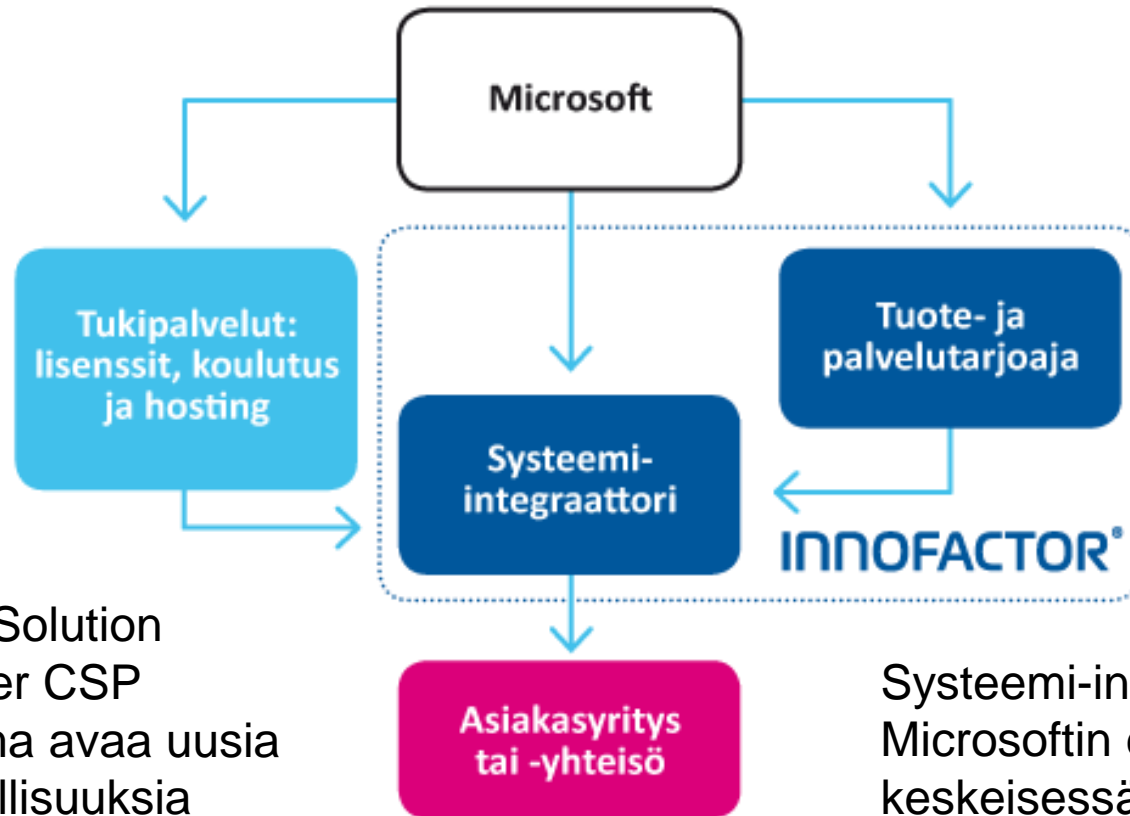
Microsoft

Tukipalvelut: lisenssit, koulutus ja hosting

Systeemi-integraattori

Tuote- ja palvelutarjoaja

INNOFACTOR®

Asiakasyritys tai -yhteisö

Solution
er CSP
na avaa uusia
llisuuksia

Systeemi-in
Microsoftin
keskeisessä